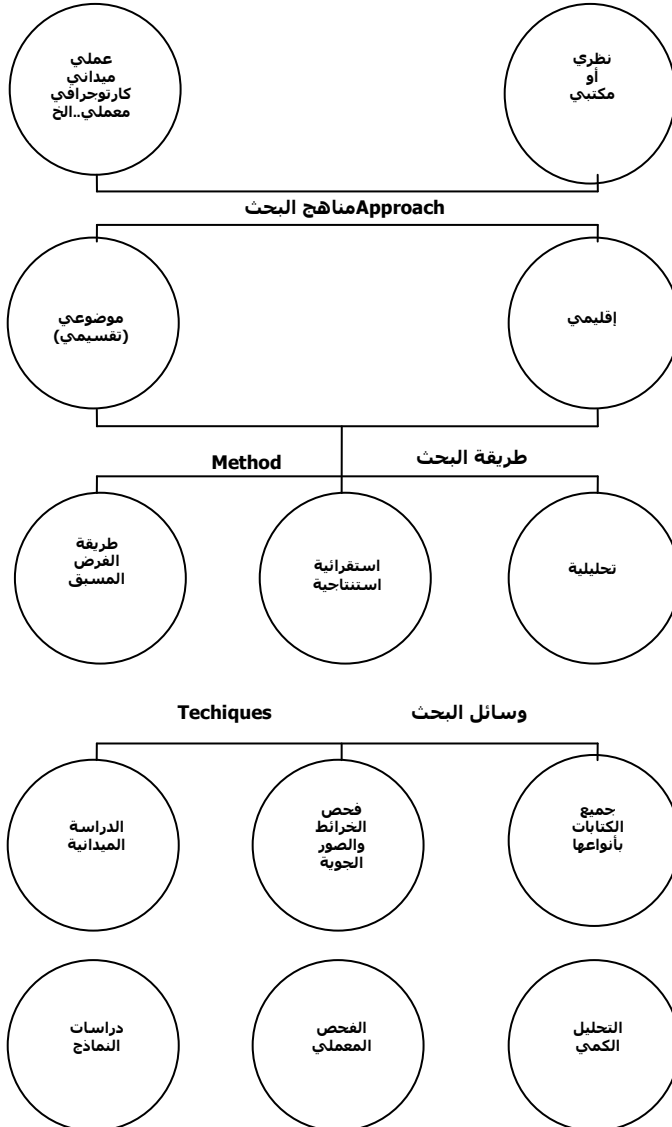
نظري
أو
مكتبي

عملي
ميداني
كارتوجرافي
معملي..الخ

Approachمناهج البحث

إقليمي

موضوعي
(تقسيمي)

طريقة البحث

Method

تحليلية

استقرائية
استنتاجية

طريقة
الفرض
المسبق

وسائل البحث

Techiques

جميع
الكتابات
بأنواعها

فحص
الخرائط
والصور
الجوية

الدراسة
الميدانية

التحليل
الكمي

الفحص
المعملي

دراسات
النماذج